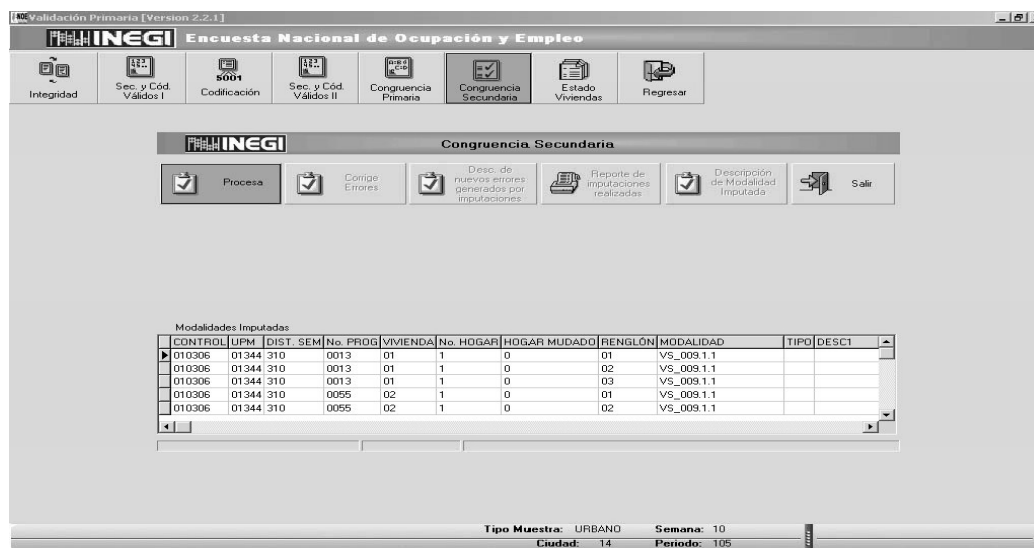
Validación Primaria [Version 2.2.1]

INEGI Encuesta Nacional de Ocupación y Empleo

Integridad | Sec. y Cód. Válidos I | 5001 Codificación | Sec. y Cód. Válidos II | Congruencia Primaria | Congruencia Secundaria | Estado Viviendas | Regresar

INEGI Congruencia Secundaria

Procesa | Corrige Errores | Desc. de nuevos errores generados por imputaciones | Reporte de imputaciones realizadas | Descripción de Modalidad Imputada | Salir

Modalidades Imputadas

| CONTROL | UPM | DIST. SEM | No. PROG | VIVIENDA | No. HOGAR | HOGAR MUDADO | RENGLÓN | MODALIDAD | TIPO | DESC1 |
|---|---|---|---|---|---|---|---|---|---|---|
| 010306 | 01344 | 310 | 0013 | 01 | 1 | 0 | 01 | VS_009.1.1 | | |
| 010306 | 01344 | 310 | 0013 | 01 | 1 | 0 | 02 | VS_009.1.1 | | |
| 010306 | 01344 | 310 | 0013 | 01 | 1 | 0 | 03 | VS_009.1.1 | | |
| 010306 | 01344 | 310 | 0055 | 02 | 1 | 0 | 01 | VS_009.1.1 | | |
| 010306 | 01344 | 310 | 0055 | 02 | 1 | 0 | 02 | VS_009.1.1 | | |

Tipo Muestra: URBANO Semana: 10
Ciudad: 14 Periodo: 105